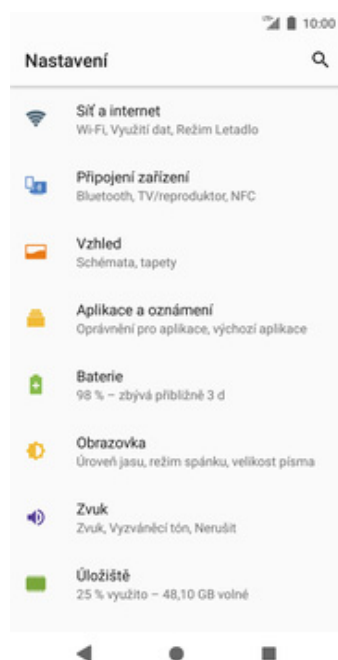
10:00

Nastavení

Síť a internet
Wi-Fi, Využití dat, Režim Letadlo

Připojení zařízení
Bluetooth, TV/reproduktor, NFC

Vzhled
Schémata, tapety

Aplikace a oznámení
Oprávnění pro aplikace, výchozí aplikace

Baterie
98 % – zbývá přibližně 3 d

Obrazovka
Úroveň jasu, režim spánku, velikost písma

Zvuk
Zvuk, Vyzváněcí tón, Nerušit

Úložiště
25 % využito – 48,10 GB volné